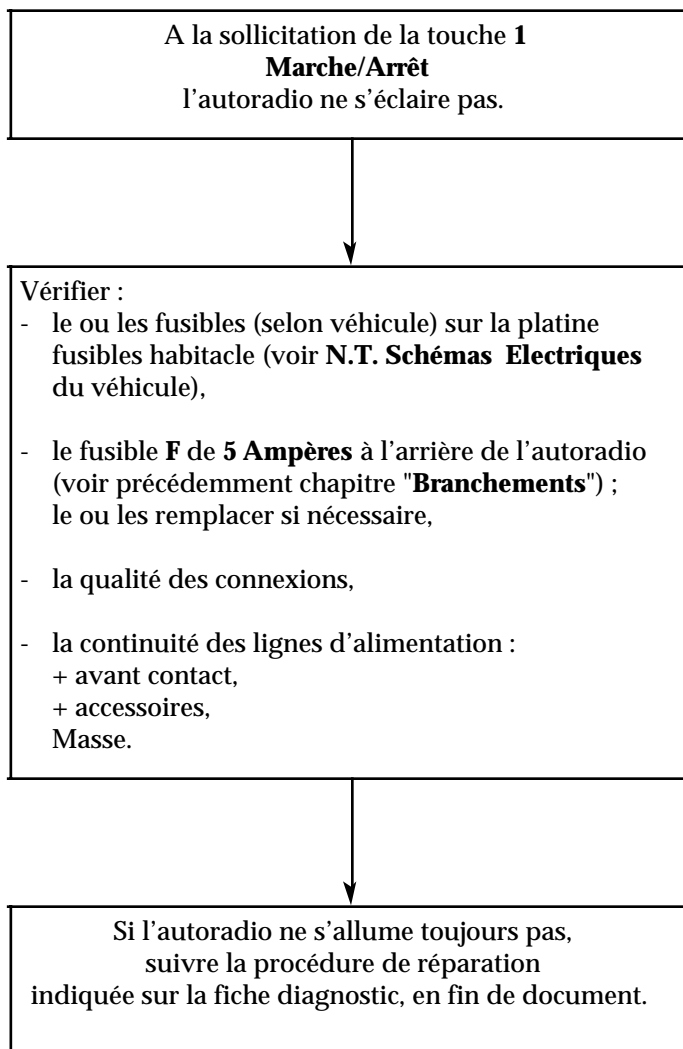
A la sollicitation de la touche **1**
**Marche/Arrêt**
l'autoradio ne s'éclaire pas.

Vérifier :
- le ou les fusibles (selon véhicule) sur la platine fusibles habitacle (voir **N.T. Schémas Electriques** du véhicule),

- le fusible **F** de **5 Ampères** à l'arrière de l'autoradio (voir précédemment chapitre "**Branchements**") ; le ou les remplacer si nécessaire,

- la qualité des connexions,

- la continuité des lignes d'alimentation :
+ avant contact,
+ accessoires,
Masse.

Si l'autoradio ne s'allume toujours pas,
suivre la procédure de réparation
indiquée sur la fiche diagnostic, en fin de document.